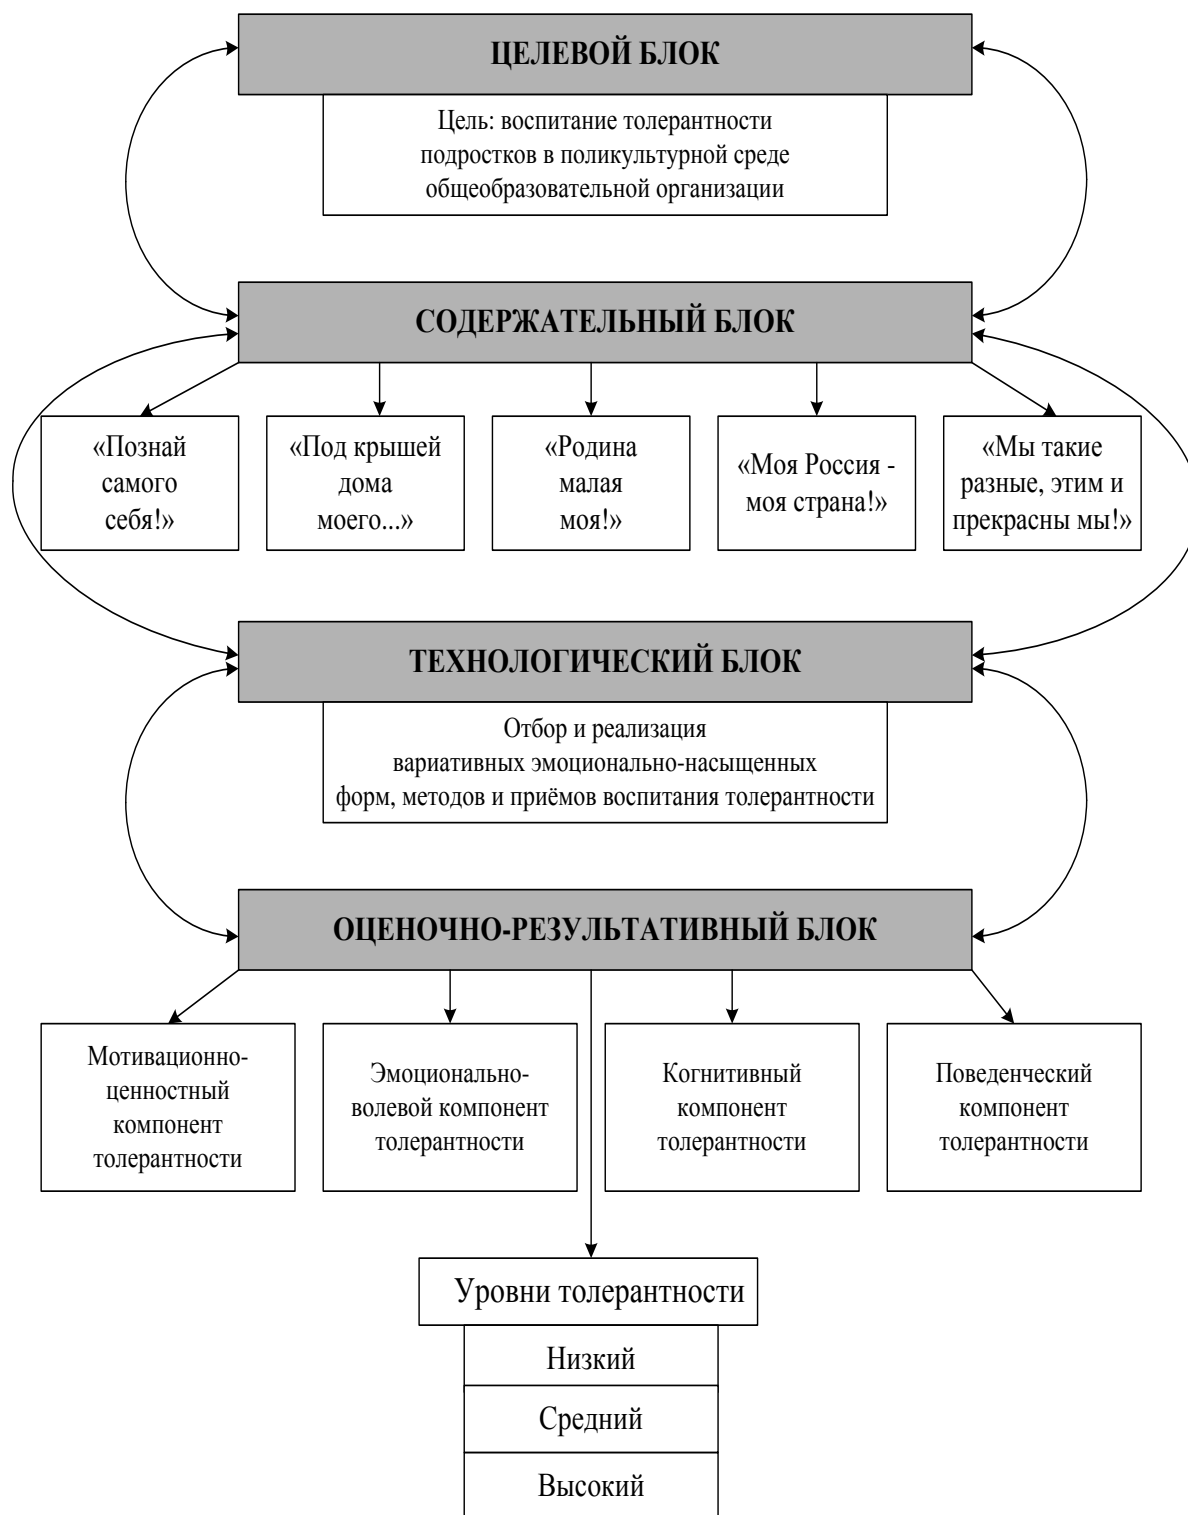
ЦЕЛЕВОЙ БЛОК

Цель: воспитание толерантности подростков в поликультурной среде общеобразовательной организации

СОДЕРЖАТЕЛЬНЫЙ БЛОК

«Познай самого себя!»

«Под крышей дома моего...»

«Родина малая моя!»

«Моя Россия - моя страна!»

«Мы такие разные, этим и прекрасны мы!»

ТЕХНОЛОГИЧЕСКИЙ БЛОК

Отбор и реализация вариативных эмоционально-насыщенных форм, методов и приёмов воспитания толерантности

ОЦЕНОЧНО-РЕЗУЛЬТАТИВНЫЙ БЛОК

Мотивационно-ценностный компонент толерантности

Эмоционально-волевой компонент толерантности

Когнитивный компонент толерантности

Поведенческий компонент толерантности

Уровни толерантности

Низкий

Средний

Высокий